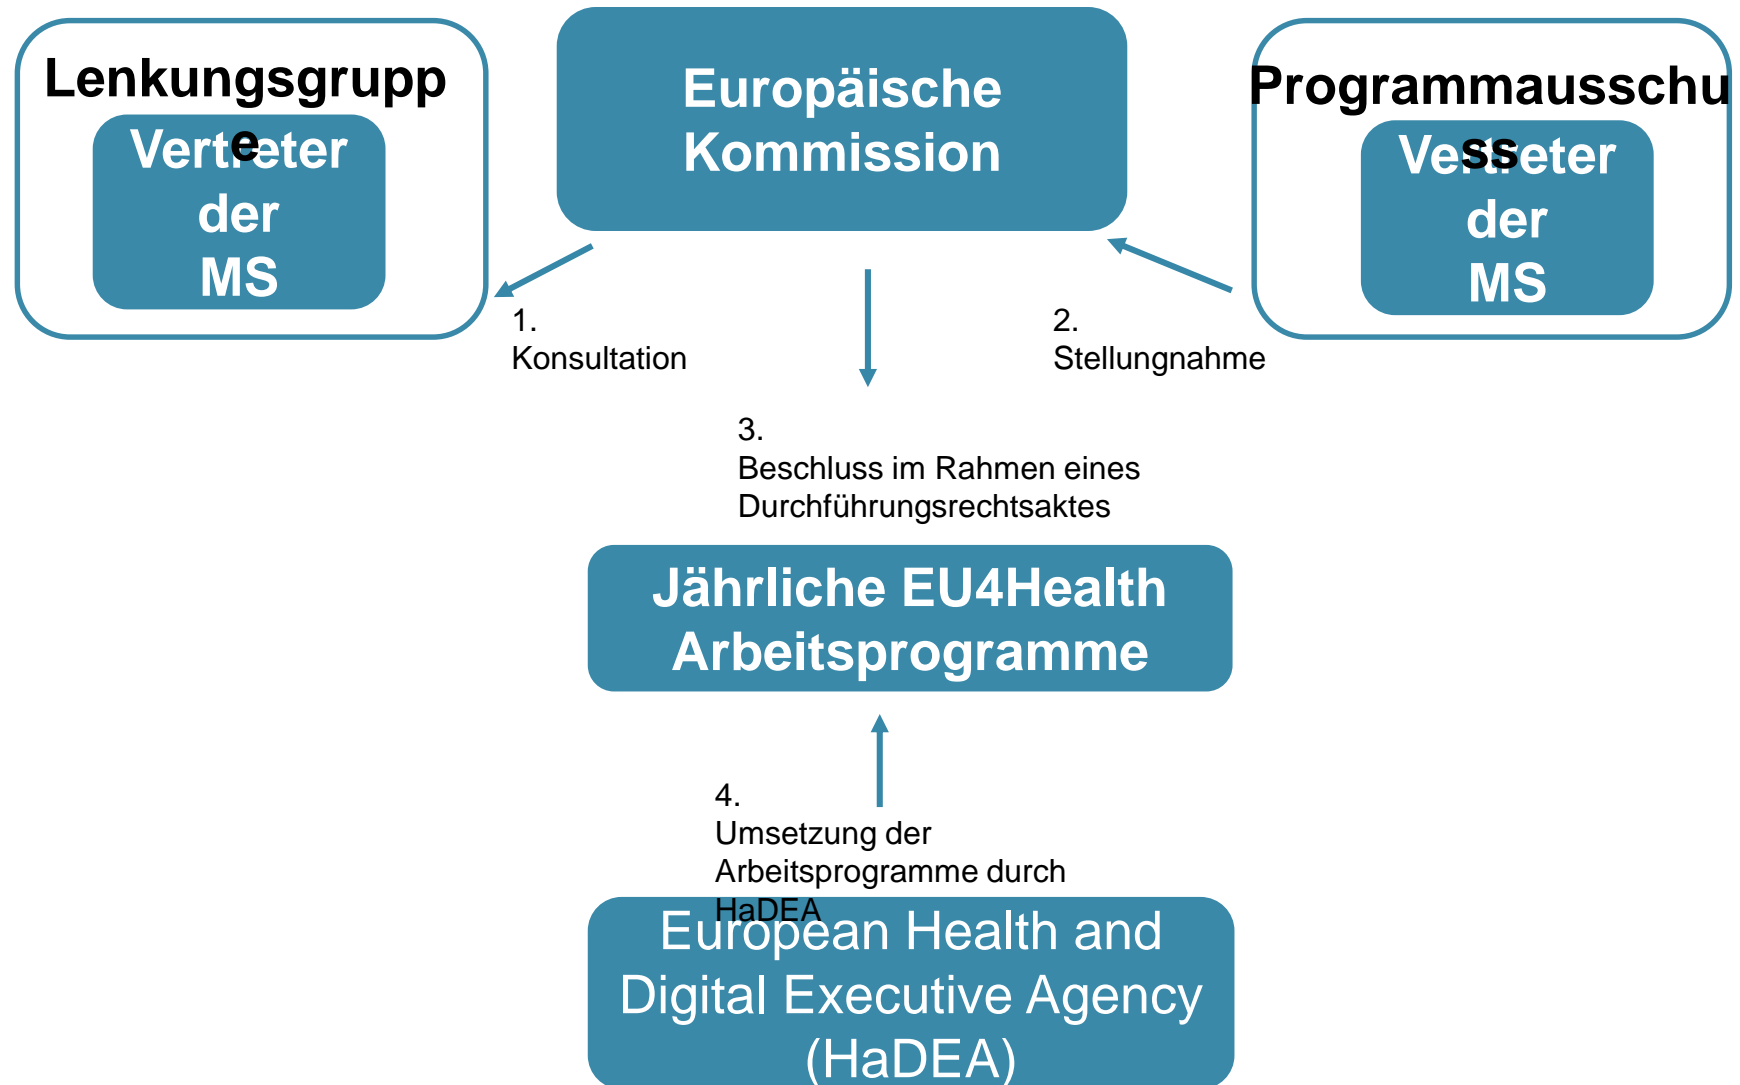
Lenkungsgruppe

Vertreter der MS

Europäische Kommission

Programmausschuss

Vertreter der MS

1. Konsultation

2. Stellungnahme

3. Beschluss im Rahmen eines Durchführungsrechtsaktes

Jährliche EU4Health Arbeitsprogramme

4. Umsetzung der Arbeitsprogramme durch HaDEA

European Health and Digital Executive Agency (HaDEA)